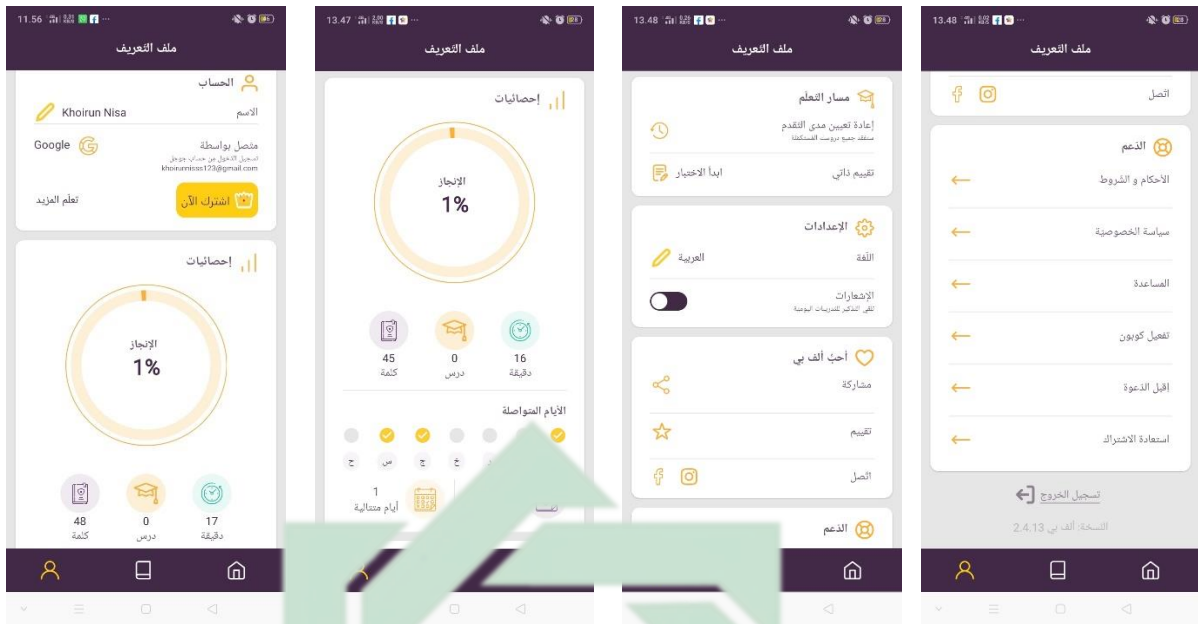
11.56

ملف التعريف

الحساب

الاسم Khoirun Nisa

متصل بواسطة Google
تسجيل الدخول من حساب جوجل
khoirunnisss123@gmail.com

اشترك الآن
تعلم المزيد

إحصائيات

الإنجاز
1%

48
كلمة

0
درس

17
دقيقة

13.47

ملف التعريف

إحصائيات

الإنجاز
1%

45
كلمة

0
درس

16
دقيقة

الأيام المتواصلة

ح س ح خ

1
أيام متتالية

13.48

ملف التعريف

مسار التعلّم

إعادة تعيين مدى التقدم
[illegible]

تقييم ذاتي
ابدأ الاختبار

الإعدادات

اللغة
العربية

الإشعارات
تلقي التذكير للتدريبات اليومية

أحبّ ألف بي

مشاركة

تقييم

اتصل

الدعم

13.48

ملف التعريف

اتصل

الدعم

الاحكام و الشروط

سياسة الخصوصية

المساعدة

تفعيل كوبون

إقبل الدعوة

استعادة الاشتراك

تسجيل الخروج

النسخة: ألف بي 2.4.13